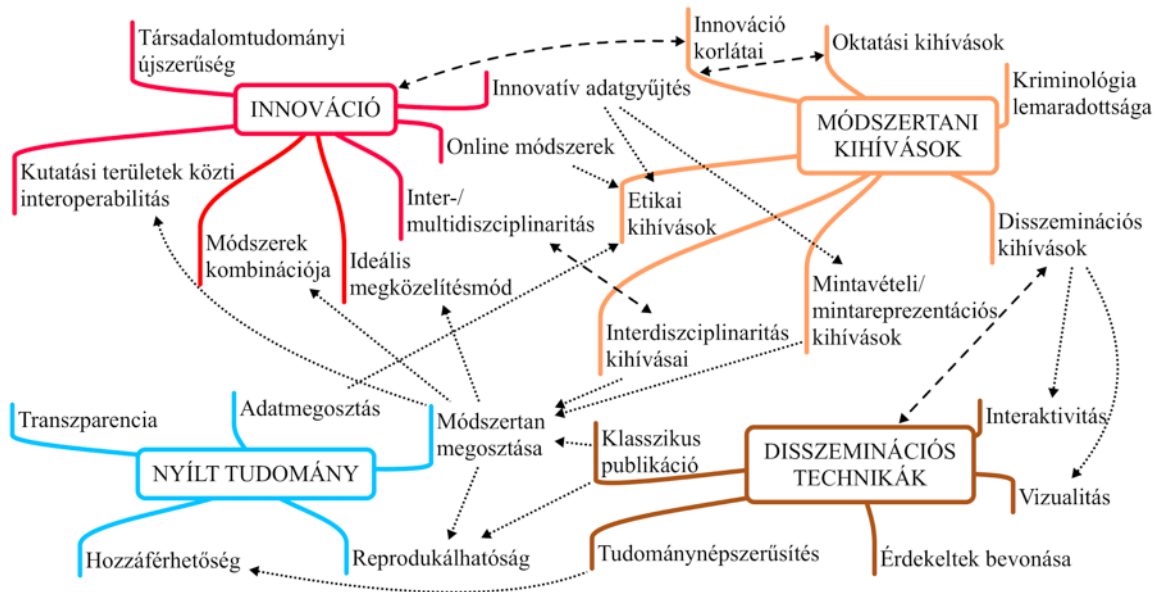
Társadalomtudományi újszerűség

INNOVÁCIÓ

Innovatív adatgyűjtés

Online módszerek

Kutatási területek közti interoperabilitás

Módszerek kombinációja

Ideális megközelítésmód

Inter-/ multidiszciplinaritás

Innováció korlátai

Oktatási kihívások

Kriminológia lemaradottsága

MÓDSZERTANI KIHÍVÁSOK

Etikai kihívások

Disszeminációs kihívások

Mintavételi/ mintareprezentációs kihívások

Interdiszciplinaritás kihívásai

Transzparencia

Adatmegosztás

Módszertan megosztása

NYÍLT TUDOMÁNY

Hozzáférhetőség

Reprodukálhatóság

Klasszikus publikáció

DISSZEMINÁCIÓS TECHNIKÁK

Interaktivitás

Vizualitás

Tudománynépszerűsítés

Érdekeltek bevonása